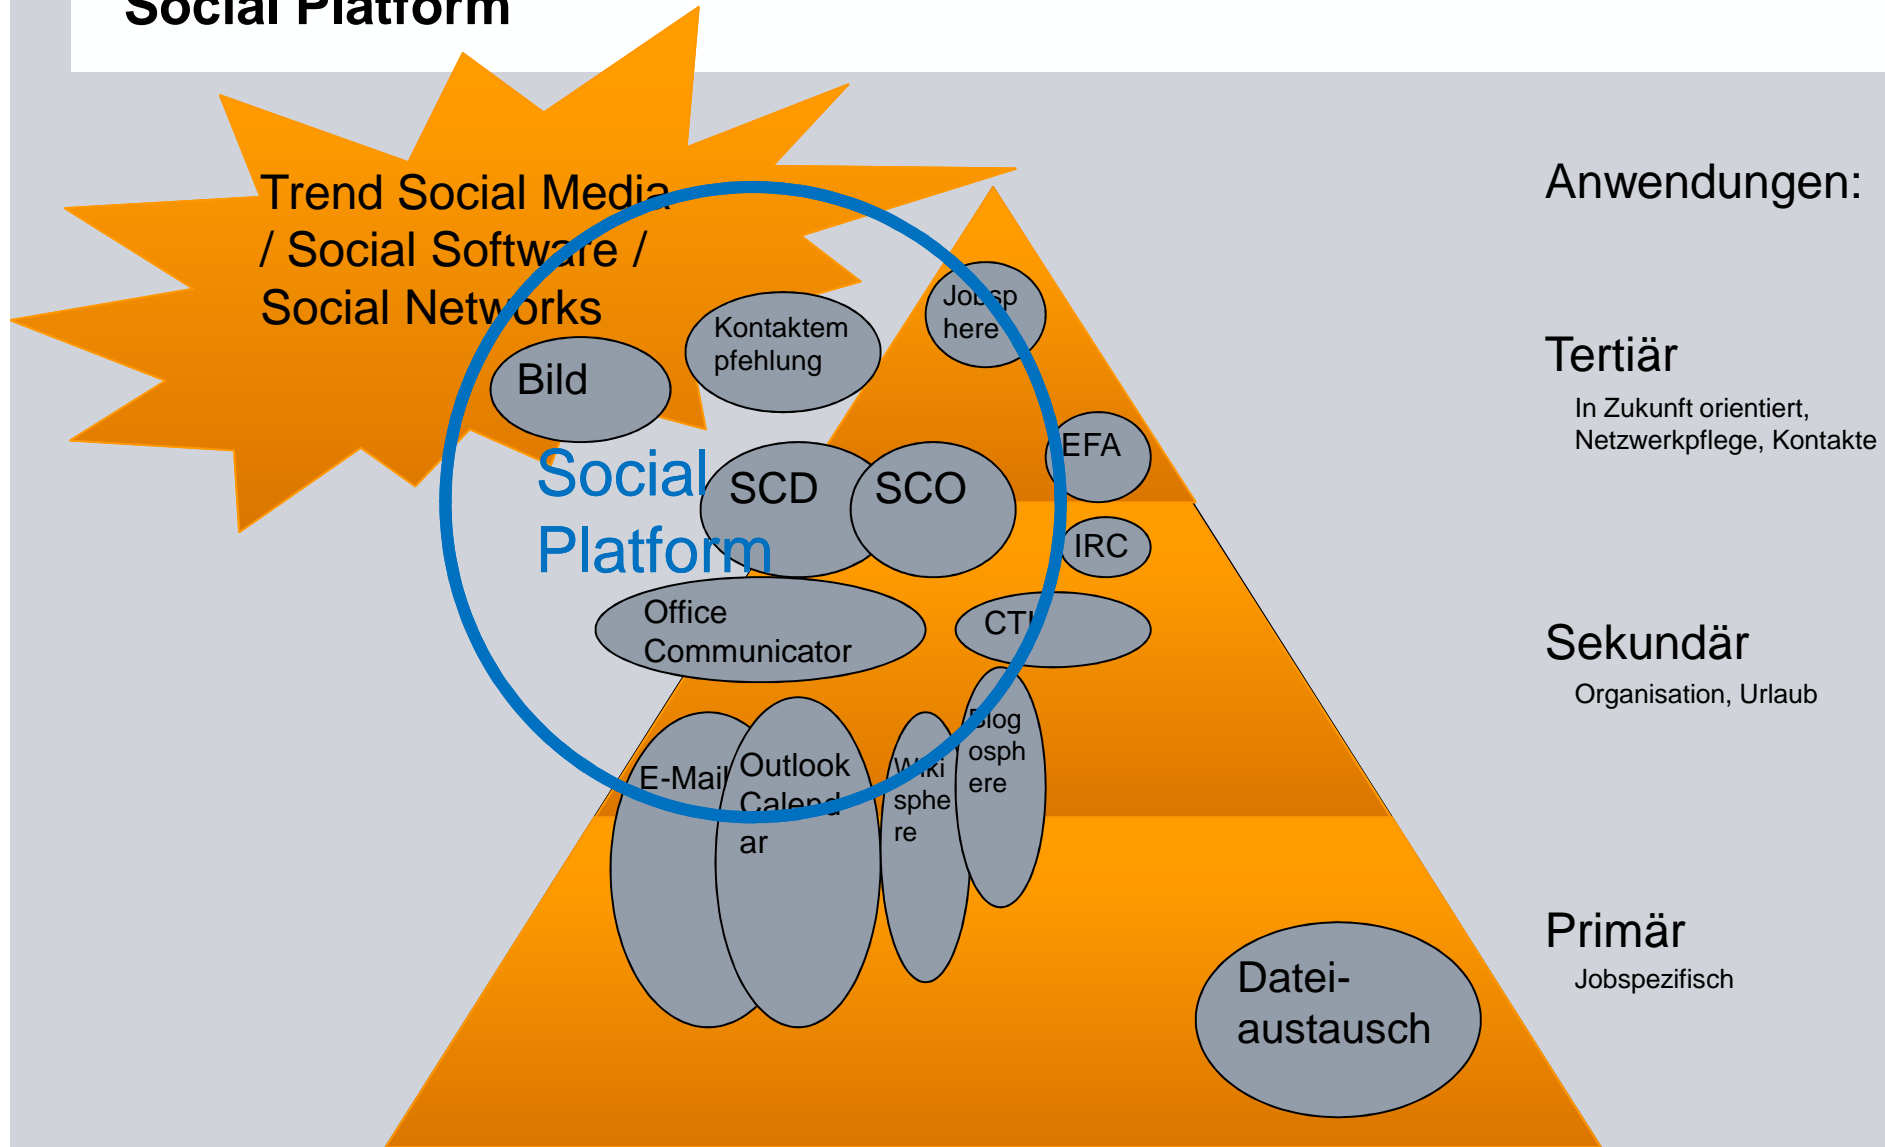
Social Platform

Trend Social Media / Social Software / Social Networks

Bild

Kontaktempfehlung

Jobsphere

Social Platform

SCD

SCO

EFA

IRC

Office Communicator

CTI

E-Mail

Outlook Calendar

Wikisphere

Blogosphere

Dateiaustausch

Anwendungen:

Tertiär
In Zukunft orientiert, Netzwerkpflege, Kontakte

Sekundär
Organisation, Urlaub

Primär
Jobspezifisch